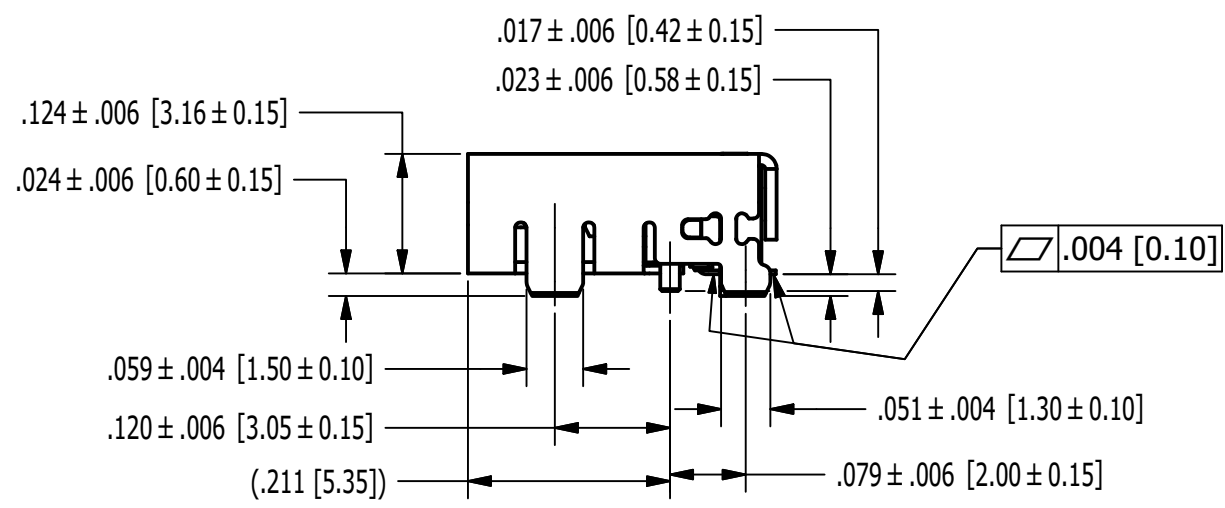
$.017 \pm .006$ $[0.42 \pm 0.15]$

$.023 \pm .006$ $[0.58 \pm 0.15]$

$.124 \pm .006$ $[3.16 \pm 0.15]$

$.024 \pm .006$ $[0.60 \pm 0.15]$

.004 [0.10]

$.059 \pm .004$ $[1.50 \pm 0.10]$

$.051 \pm .004$ $[1.30 \pm 0.10]$

$.120 \pm .006$ $[3.05 \pm 0.15]$

(.211 [5.35])

$.079 \pm .006$ $[2.00 \pm 0.15]$